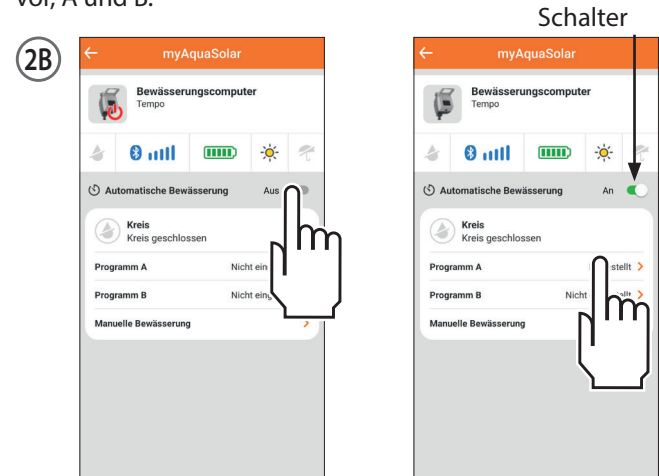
vor, A und B.

Schalter

2B

myAquaSolar

Bewässerungscomputer
Tempo

Automatische Bewässerung Aus

Kreis
Kreis geschlossen

Programm A Nicht ein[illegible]

Programm B Nicht ein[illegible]

Manuelle Bewässerung

myAquaSolar

Bewässerungscomputer
Tempo

Automatische Bewässerung An

Kreis
Kreis geschlossen

Programm A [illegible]stellt

Programm B Nicht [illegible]stellt

Manuelle Bewässerung